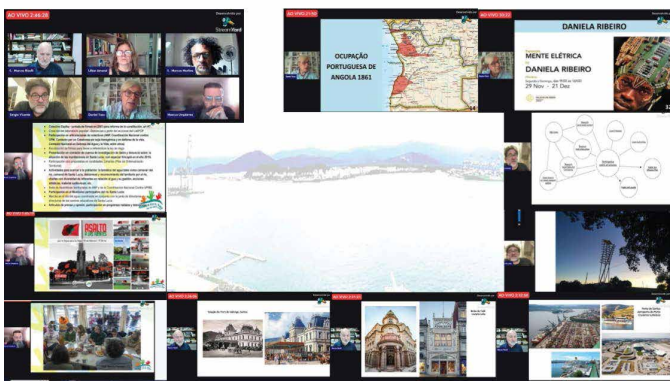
AO VIVO 2:46:28

Desenvolvido por StreamYard

AO VIVO 21:02

OCUPAÇÃO PORTUGUESA DE ANGOLA 1861

AO VIVO 20:22

DANIELA RIBEIRO

MENTE ELÉTRICA

DANIELA RIBEIRO

29 Nov - 21 Dez

ASALTO

AO VIVO

AO VIVO

AO VIVO

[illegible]